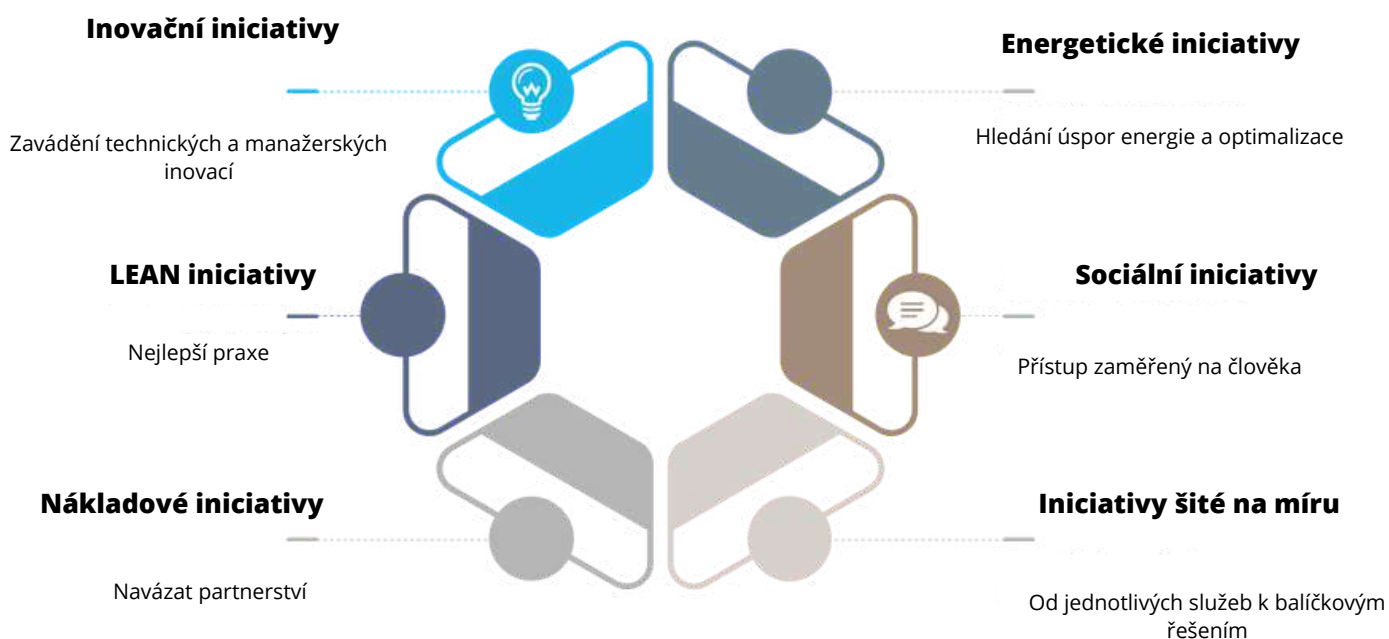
Inovační iniciativy

Zavádění technických a manažerských inovací

Energetické iniciativy

Hledání úspor energie a optimalizace

LEAN iniciativy

Nejlepší praxe

Sociální iniciativy

Přístup zaměřený na člověka

Nákladové iniciativy

Navázat partnerství

Iniciativy šité na míru

Od jednotlivých služeb k balíčkovým řešením